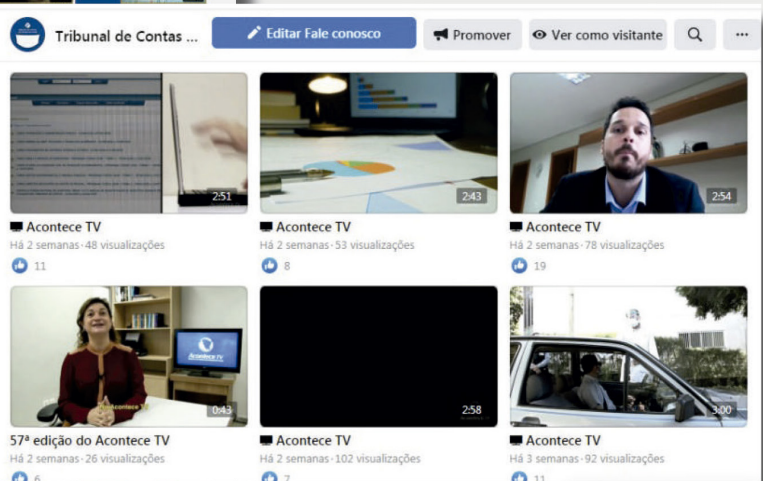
Tribunal de Contas ...

Editar Fale conosco

Promover

Ver como visitante

...

2:51

Acontece TV

Há 2 semanas · 48 visualizações

11

2:43

Acontece TV

Há 2 semanas · 53 visualizações

8

2:54

Acontece TV

Há 2 semanas · 78 visualizações

19

Acontece TV

Acontece TV

0:43

57ª edição do Acontece TV

Há 2 semanas · 26 visualizações

6

2:58

Acontece TV

Há 2 semanas · 102 visualizações

7

3:00

Acontece TV

Há 3 semanas · 92 visualizações

11